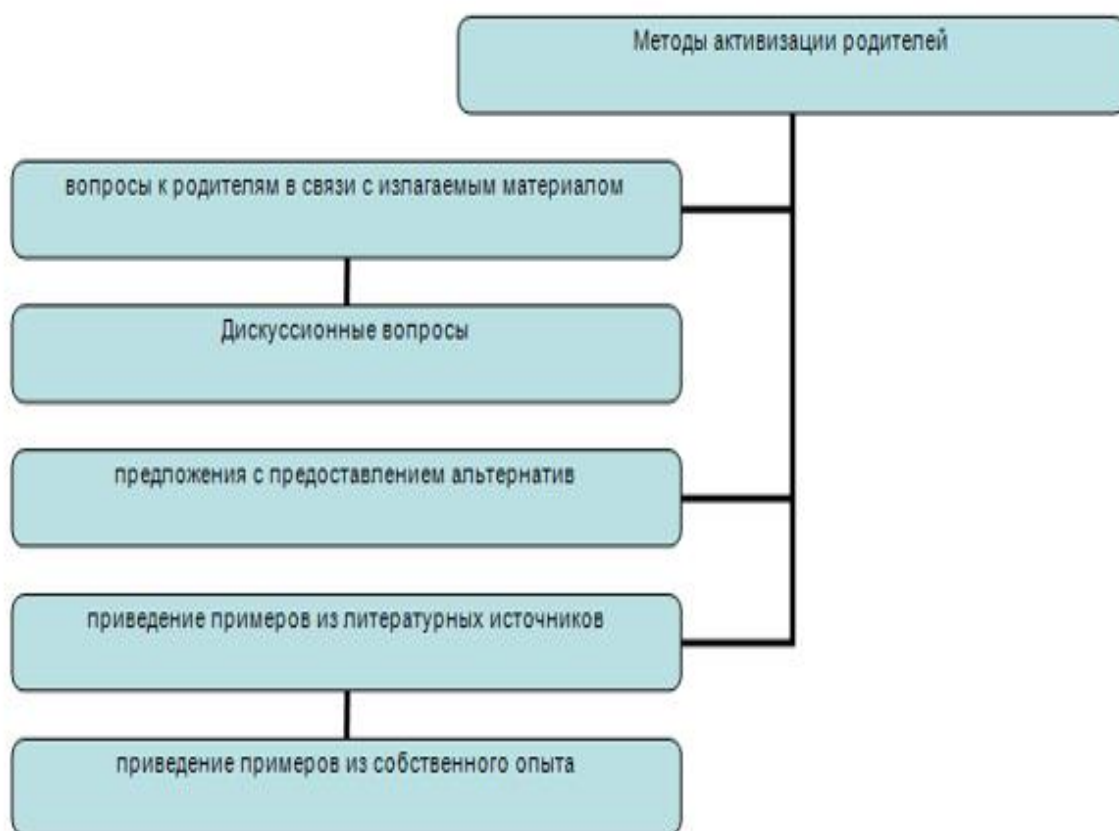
Методы активизации родителей

вопросы к родителям в связи с излагаемым материалом

Дискуссионные вопросы

предложения с предоставлением альтернатив

приведение примеров из литературных источников

приведение примеров из собственного опыта